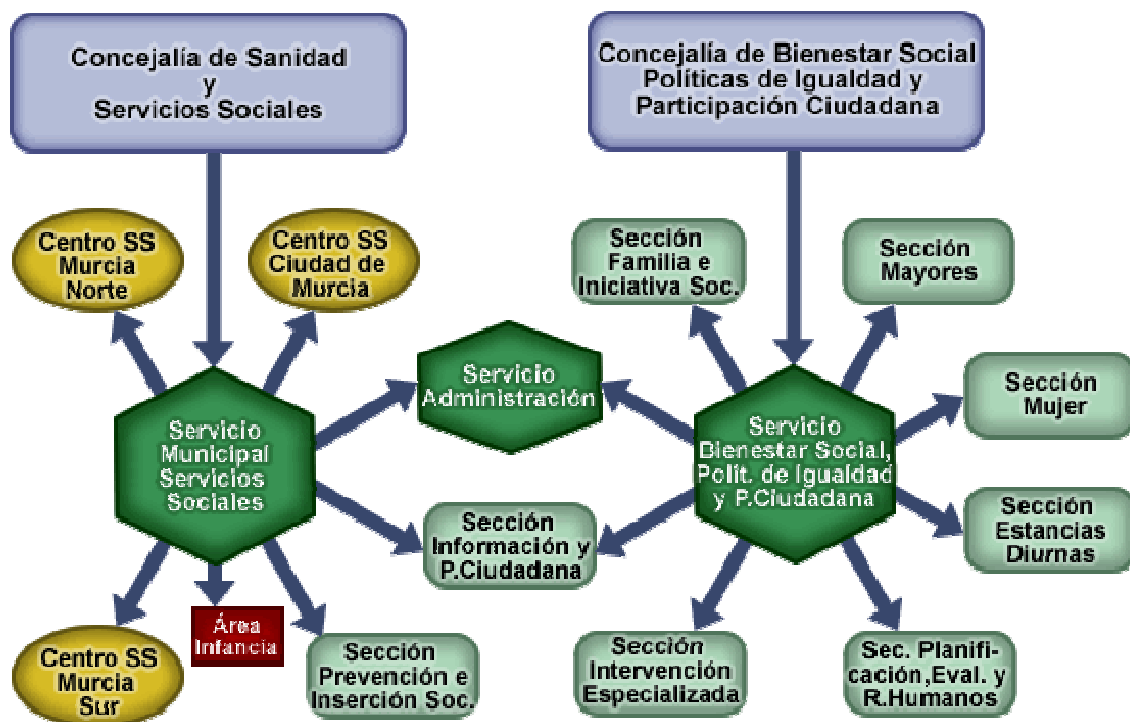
Concejalía de Sanidad y Servicios Sociales

Concejalía de Bienestar Social Políticas de Igualdad y Participación Ciudadana

Centro SS Murcia Norte

Centro SS Ciudad de Murcia

Sección Familia e Iniciativa Soc.

Sección Mayores

Servicio Administración

Sección Mujer

Servicio Municipal Servicios Sociales

Servicio Bienestar Social, Polít. de Igualdad y P.Ciudadana

Sección Estancias Diurnas

Sección Información y P.Ciudadana

Área Infancia

Centro SS Murcia Sur

Sección Prevención e Inserción Soc.

Sección Intervención Especializada

Sec. Planificación,Eval. y R.Humanos